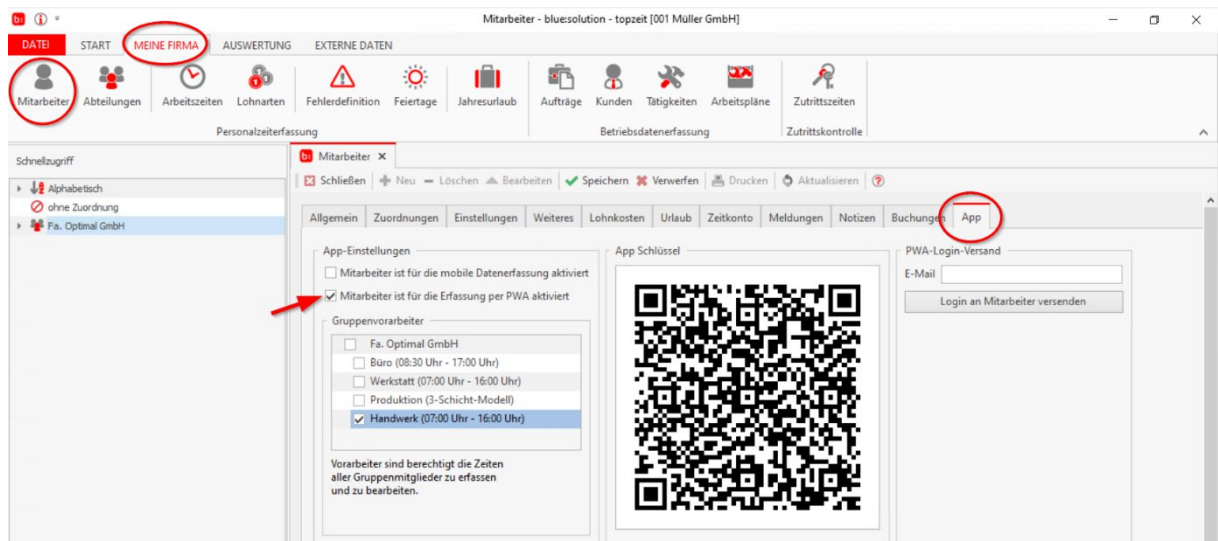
Mitarbeiter - blue:solution - topzeit [001 Müller GmbH]

DATEI START MEINE FIRMA AUSWERTUNG EXTERNE DATEN

Mitarbeiter Abteilungen Arbeitszeiten Lohnarten Fehlerdefinition Feiertage Jahresurlaub
Personalzeiterfassung
Aufträge Kunden Tätigkeiten Arbeitspläne
Betriebsdatenerfassung
Zutrittszeiten
Zutrittskontrolle

Schnellzugriff
Alphabetisch
ohne Zuordnung
Fa. Optimal GmbH

Mitarbeiter ×
Schließen | Neu | Löschen | Bearbeiten | Speichern | Verwerfen | Drucken | Aktualisieren

Allgemein | Zuordnungen | Einstellungen | Weiteres | Lohnkosten | Urlaub | Zeitkonto | Meldungen | Notizen | Buchungen | App

App-Einstellungen
Mitarbeiter ist für die mobile Datenerfassung aktiviert
Mitarbeiter ist für die Erfassung per PWA aktiviert

Gruppenvorarbeiter
Fa. Optimal GmbH
Büro (08:30 Uhr - 17:00 Uhr)
Werkstatt (07:00 Uhr - 16:00 Uhr)
Produktion (3-Schicht-Modell)
Handwerk (07:00 Uhr - 16:00 Uhr)

Vorarbeiter sind berechtigt die Zeiten aller Gruppenmitglieder zu erfassen und zu bearbeiten.

App Schlüssel

PWA-Login-Versand
E-Mail
Login an Mitarbeiter versenden